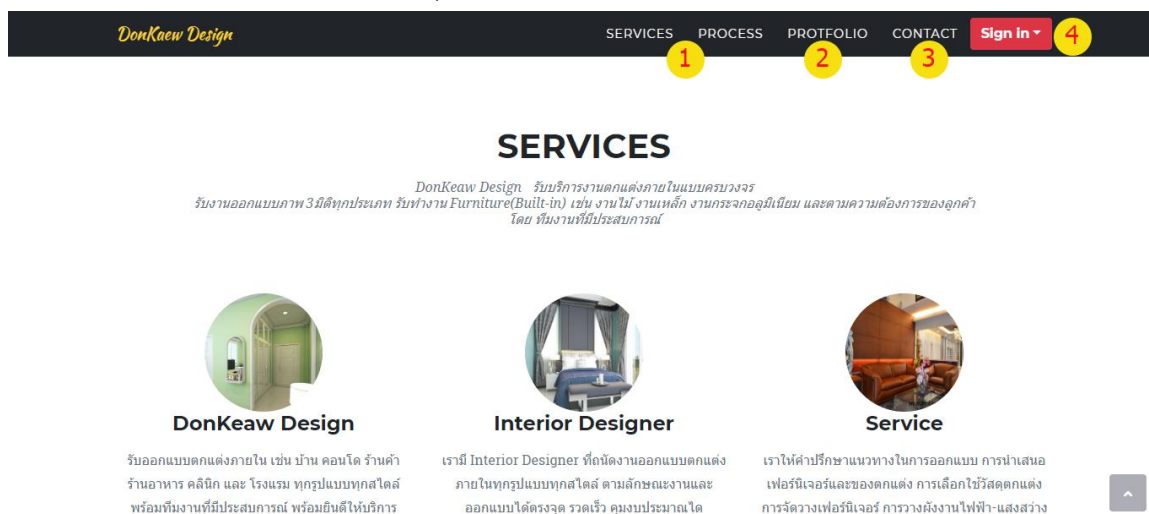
DonKaew Design

SERVICES PROCESS PORTFOLIO CONTACT Sign in 4

1 2 3

SERVICES

DonKeaw Design รับบริการงานตกแต่งภายในแบบครบวงจร
รับงานออกแบบภาพ 3 มิติทุกประเภท รับทำงาน Furniture(Built-in) เช่น งานไม้ งานเหล็ก งานกระจกอลูมิเนียม และตามความต้องการของลูกค้า โดย ทีมงานที่มีประสบการณ์

DonKeaw Design

รับออกแบบตกแต่งภายใน เช่น บ้าน คอนโด ร้านค้า ร้านอาหาร คลินิก และ โรงแรม ทุกรูปแบบทุกสไตล์ พร้อมทีมงานที่มีประสบการณ์ พร้อมยินดีให้บริการ

Interior Designer

เรามี Interior Designer ที่ถนัดงานออกแบบตกแต่งภายในทุกรูปแบบทุกสไตล์ ตามลักษณะงานและออกแบบได้ตรงจุด รวดเร็ว คุมงบประมาณได้

Service

เราให้คำปรึกษาแนวทางในการออกแบบ การนำเสนอเฟอร์นิเจอร์และของตกแต่ง การเลือกใช้วัสดุตกแต่ง การจัดวางเฟอร์นิเจอร์ การวางผังงานไฟฟ้า-แสงสว่าง